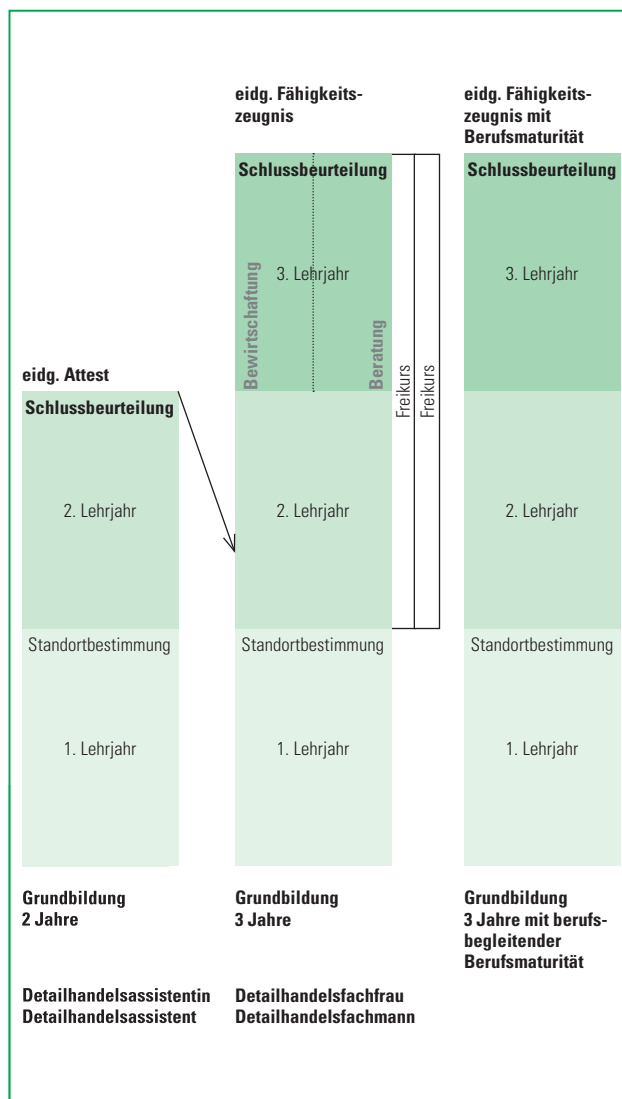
eidg. Fähigkeitszeugnis

eidg. Fähigkeitszeugnis mit Berufsmaturität

eidg. Attest

Schlussbeurteilung

2. Lehrjahr

Standortbestimmung

1. Lehrjahr

Grundbildung
2 Jahre

Detailhandelsassistentin
Detailhandelsassistent

Schlussbeurteilung

Bewirtschaftung

3. Lehrjahr

Beratung

Freikurs

Freikurs

2. Lehrjahr

Standortbestimmung

1. Lehrjahr

Grundbildung
3 Jahre

Detailhandelsfachfrau
Detailhandelsfachmann

Schlussbeurteilung

3. Lehrjahr

2. Lehrjahr

Standortbestimmung

1. Lehrjahr

Grundbildung
3 Jahre mit berufsbegleitender Berufsmaturität